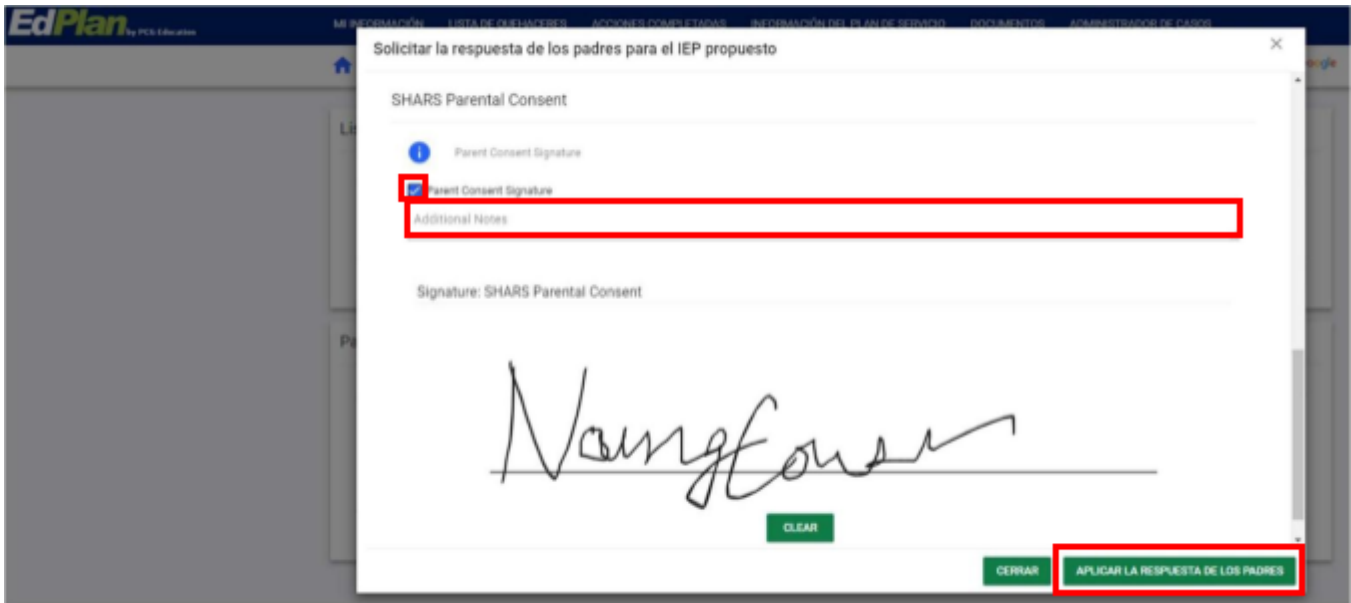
EdPlan by PCG Education

MI INFORMACIÓN LISTA DE QUEHACERES ACCIONES COMPLETADAS INFORMACIÓN DEL PLAN DE SERVICIO DOCUMENTOS ADMINISTRADOR DE CASOS

Solicitar la respuesta de los padres para el IEP propuesto

×

SHARS Parental Consent

Parent Consent Signature

Parent Consent Signature

Additional Notes

Signature: SHARS Parental Consent

Nancy Evans

CLEAR

CERRAR

APLICAR LA RESPUESTA DE LOS PADRES